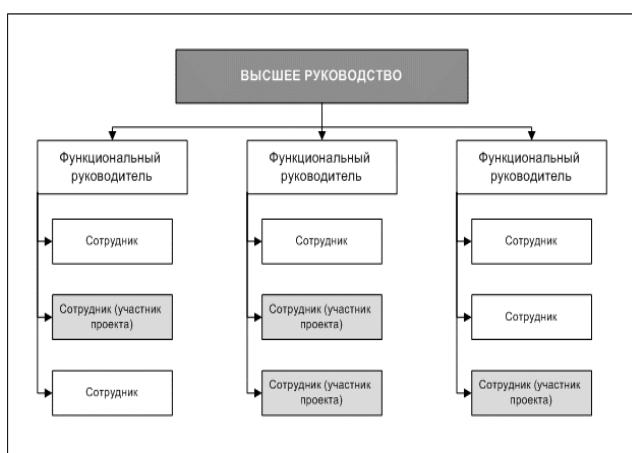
ВЫСШЕЕ РУКОВОДСТВО

Функциональный руководитель

Сотрудник

Сотрудник (участник проекта)

Сотрудник

Функциональный руководитель

Сотрудник

Сотрудник (участник проекта)

Сотрудник (участник проекта)

Функциональный руководитель

Сотрудник

Сотрудник

Сотрудник (участник проекта)